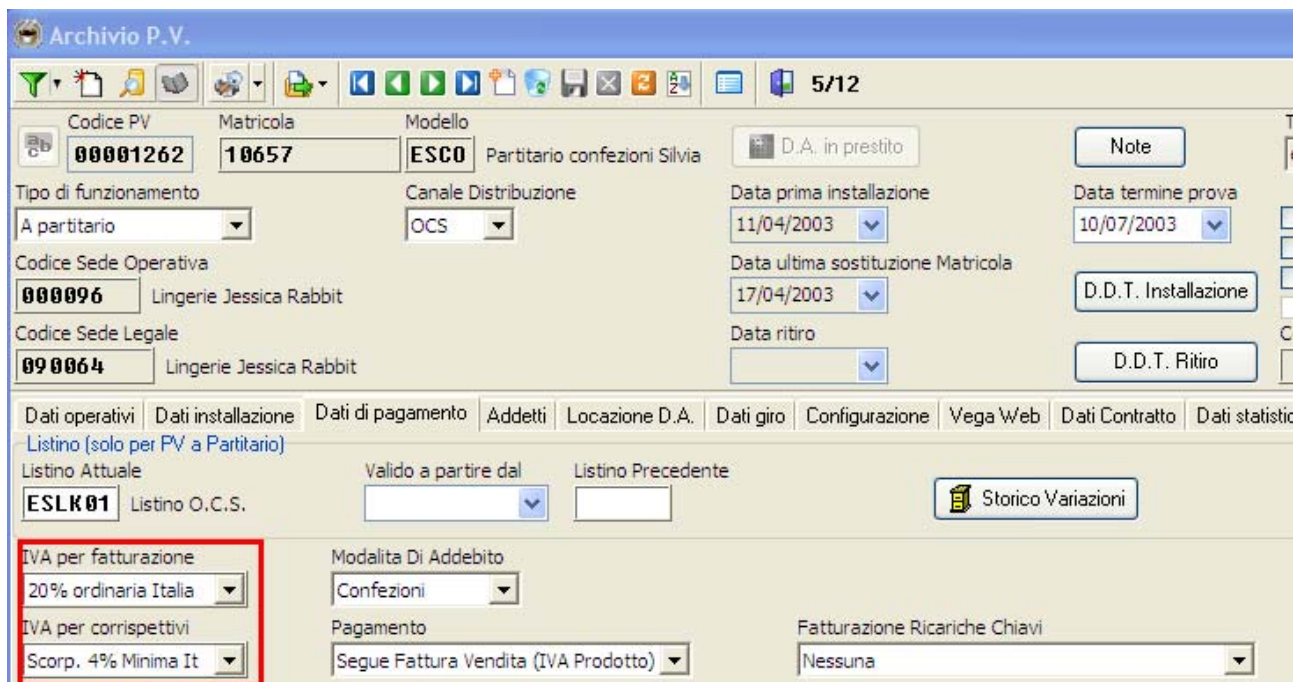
Archivio P.V.

5/12

Codice PV
00001262
Matricola
10657
Modello
ESCO Partitario confezioni Silvia
D.A. in prestito
Note

Tipo di funzionamento
A partitario
Canale Distribuzione
OCS
Data prima installazione
11/04/2003
Data termine prova
10/07/2003

Codice Sede Operativa
000096 Lingerie Jessica Rabbit
Data ultima sostituzione Matricola
17/04/2003
D.D.T. Installazione

Codice Sede Legale
090064 Lingerie Jessica Rabbit
Data ritiro
D.D.T. Ritiro

Dati operativi | Dati installazione | Dati di pagamento | Addetti | Locazione D.A. | Dati giro | Configurazione | Vega Web | Dati Contratto | Dati statistic

Listino (solo per PV a Partitario)
Listino Attuale
ESLK01 Listino O.C.S.
Valido a partire dal
Listino Precedente
Storico Variazioni

IVA per fatturazione
20% ordinaria Italia
Modalita Di Addebito
Confezioni

IVA per corrispettivi
Scorp. 4% Minima It
Pagamento
Segue Fattura Vendita (IVA Prodotto)
Fatturazione Ricariche Chiavi
Nessuna